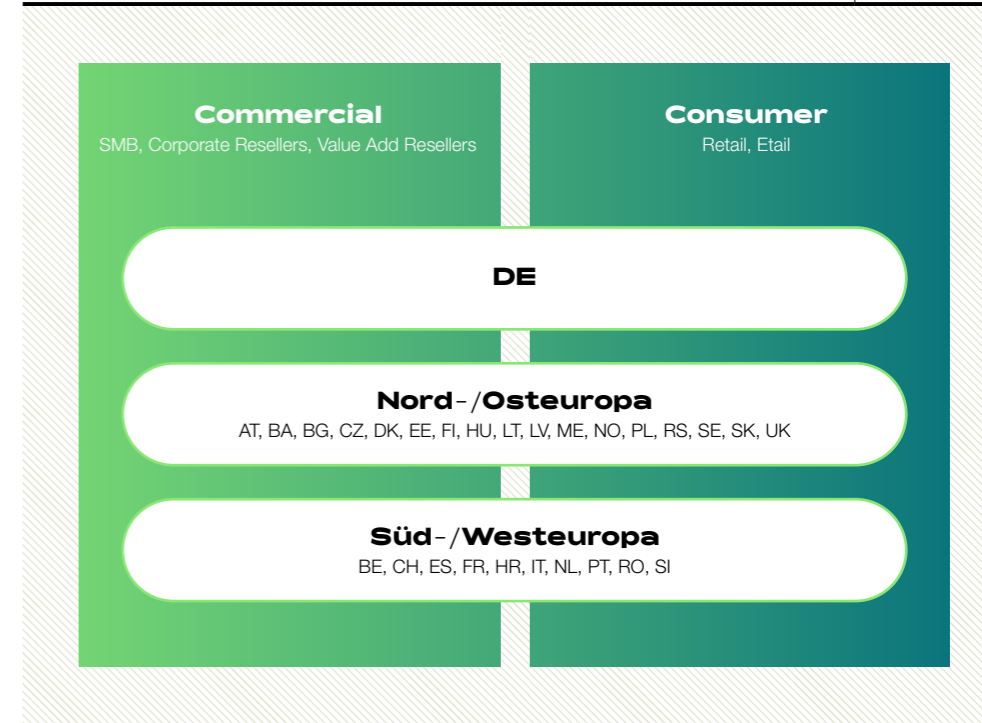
Commercial
SMB, Corporate Resellers, Value Add Resellers

Consumer
Retail, Etail

DE

Nord-/Osteuropa
AT, BA, BG, CZ, DK, EE, FI, HU, LT, LV, ME, NO, PL, RS, SE, SK, UK

Süd-/Westeuropa
BE, CH, ES, FR, HR, IT, NL, PT, RO, SI